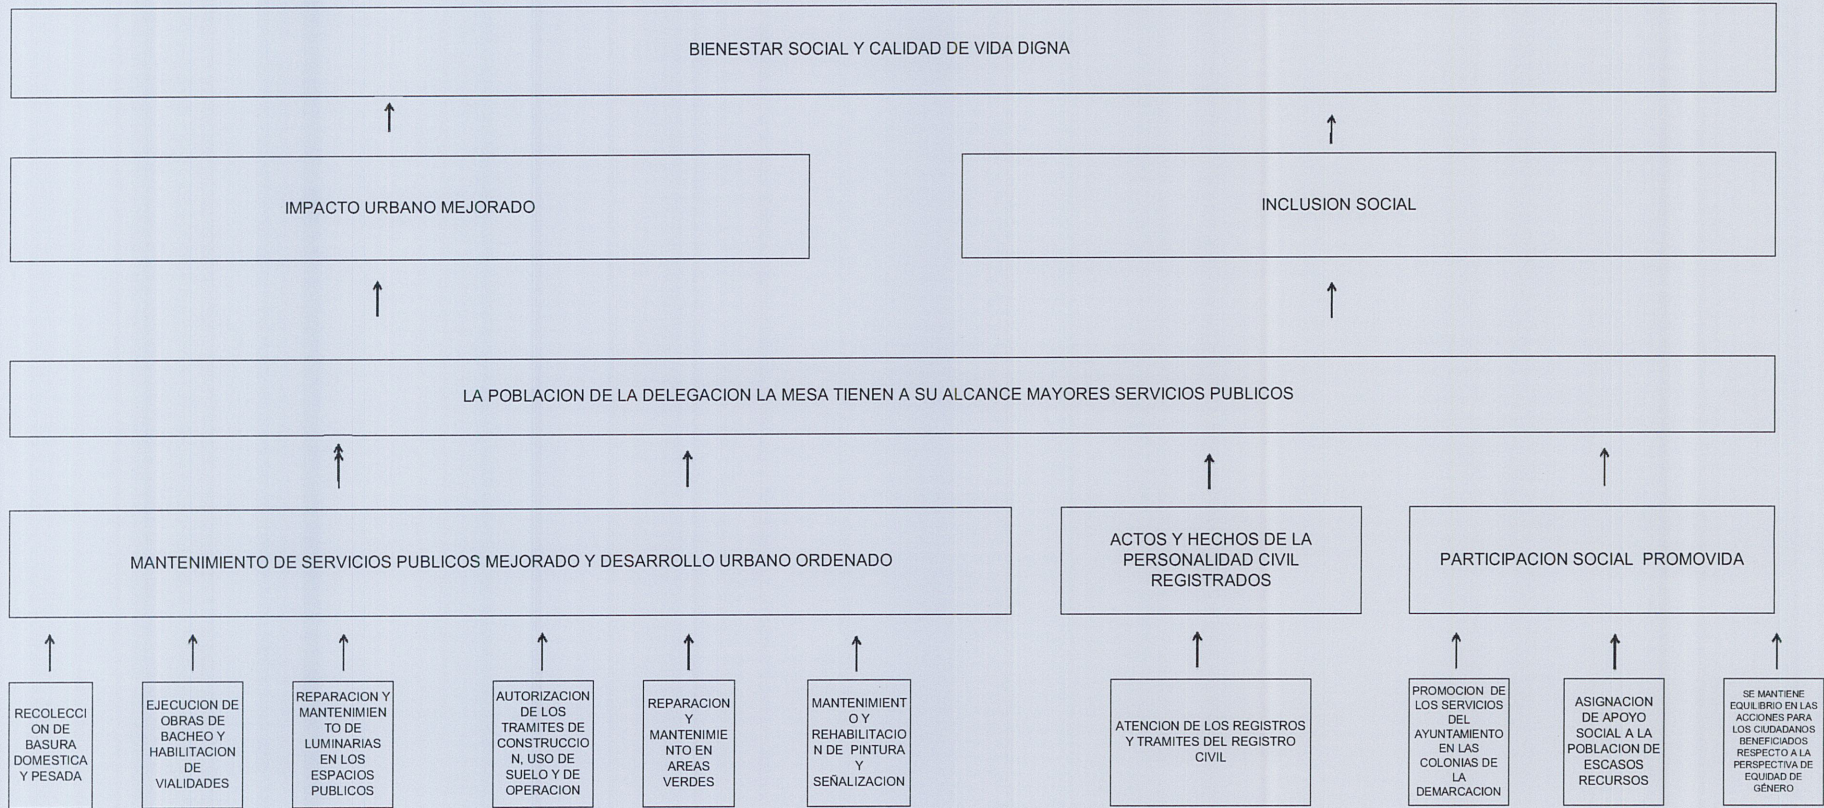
BIENESTAR SOCIAL Y CALIDAD DE VIDA DIGNA

IMPACTO URBANO MEJORADO

INCLUSION SOCIAL

LA POBLACION DE LA DELEGACION LA MESA TIENEN A SU ALCANCE MAYORES SERVICIOS PUBLICOS

MANTENIMIENTO DE SERVICIOS PUBLICOS MEJORADO Y DESARROLLO URBANO ORDENADO

ACTOS Y HECHOS DE LA PERSONALIDAD CIVIL REGISTRADOS

PARTICIPACION SOCIAL PROMOVIDA

RECOLECCION DE BASURA DOMESTICA Y PESADA

EJECUCION DE OBRAS DE BACHEO Y HABILITACION DE VIALIDADES

REPARACION Y MANTENIMIENTO DE LUMINARIAS EN LOS ESPACIOS PUBLICOS

AUTORIZACION DE LOS TRAMITES DE CONSTRUCCION, USO DE SUELO Y DE OPERACION

REPARACION Y MANTENIMIENTO EN AREAS VERDES

MANTENIMIENTO Y REHABILITACION DE PINTURA Y SEÑALIZACION

ATENCION DE LOS REGISTROS Y TRAMITES DEL REGISTRO CIVIL

PROMOCION DE LOS SERVICIOS DEL AYUNTAMIENTO EN LAS COLONIAS DE LA DEMARCACION

ASIGNACION DE APOYO SOCIAL A LA POBLACION DE ESCASOS RECURSOS

SE MANTIENE EQUILIBRIO EN LAS ACCIONES PARA LOS CIUDADANOS BENEFICIADOS RESPECTO A LA PERSPECTIVA DE EQUIDAD DE GÉNERO